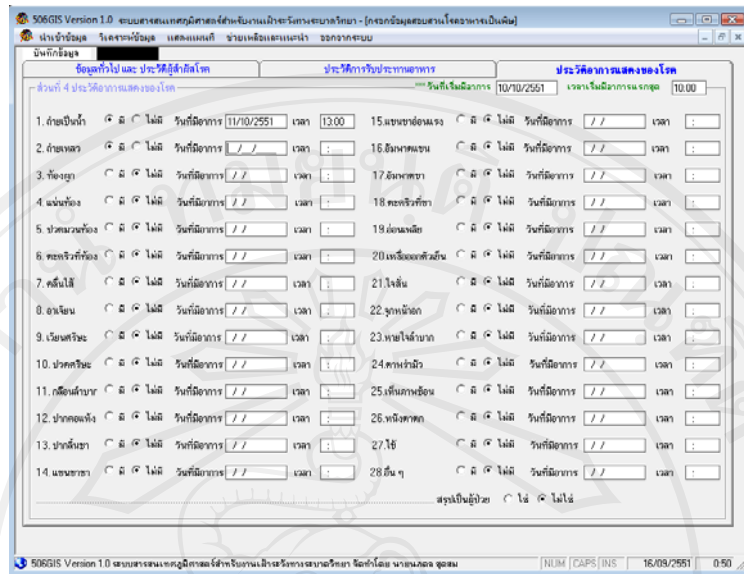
506GIS Version 1.0 ระบบสารสนเทศภูมิศาสตร์สำหรับงานเฝ้าระวังทางระบาดวิทยา - [กรอกข้อมูลสอบสวนโรคอาหารเป็นพิษ]

นำเข้าข้อมูล วิเคราะห์ข้อมูล แสดงแผนที่ ช่วยเหลือและแนะนำ ออกจากระบบ

บันทึกข้อมูล

ข้อมูลทั่วไป และ ประวัติผู้สัมผัสโรค | ประวัติการรับประทานอาหาร | ประวัติอาการแสดงของโรค

ส่วนที่ 4 ประวัติอาการแสดงของโรค

*** วันที่เริ่มมีอาการ 10/10/2551 เวลาเริ่มมีอาการแรกสุด 10:00

1. ถ่ายเป็นน้ำ มี ไม่มี วันที่มีอาการ 11/10/2551 เวลา 13:00
2. ถ่ายเหลว มี ไม่มี วันที่มีอาการ / / เวลา :
3. ท้องเสีย มี ไม่มี วันที่มีอาการ / / เวลา :
4. แน่นท้อง มี ไม่มี วันที่มีอาการ / / เวลา :
5. ปวดมวนท้อง มี ไม่มี วันที่มีอาการ / / เวลา :
6. ตะคริวที่ท้อง มี ไม่มี วันที่มีอาการ / / เวลา :
7. คลื่นไส้ มี ไม่มี วันที่มีอาการ / / เวลา :
8. อาเจียน มี ไม่มี วันที่มีอาการ / / เวลา :
9. เวียนศรีษะ มี ไม่มี วันที่มีอาการ / / เวลา :
10. ปวดศรีษะ มี ไม่มี วันที่มีอาการ / / เวลา :
11. กลืนลำบาก มี ไม่มี วันที่มีอาการ / / เวลา :
12. ปากคอแห้ง มี ไม่มี วันที่มีอาการ / / เวลา :
13. ปากลิ้นชา มี ไม่มี วันที่มีอาการ / / เวลา :
14. แขนขาชา มี ไม่มี วันที่มีอาการ / / เวลา :
15. แขนขาอ่อนแรง มี ไม่มี วันที่มีอาการ / / เวลา :
16. อัมพาตแขน มี ไม่มี วันที่มีอาการ / / เวลา :
17. อัมพาตขา มี ไม่มี วันที่มีอาการ / / เวลา :
18. ตะคริวที่ขา มี ไม่มี วันที่มีอาการ / / เวลา :
19. อ่อนเพลีย มี ไม่มี วันที่มีอาการ / / เวลา :
20. เหงื่อออกตัวเย็น มี ไม่มี วันที่มีอาการ / / เวลา :
21. ใจสั่น มี ไม่มี วันที่มีอาการ / / เวลา :
22. ถูกหน้าอก มี ไม่มี วันที่มีอาการ / / เวลา :
23. หายใจลำบาก มี ไม่มี วันที่มีอาการ / / เวลา :
24. ตาพร่ามัว มี ไม่มี วันที่มีอาการ / / เวลา :
25. เห็นภาพซ้อน มี ไม่มี วันที่มีอาการ / / เวลา :
26. หนังตาตก มี ไม่มี วันที่มีอาการ / / เวลา :
27. ไข้ มี ไม่มี วันที่มีอาการ / / เวลา :
28. อื่น ๆ มี ไม่มี วันที่มีอาการ / / เวลา :

สรุปเป็นผู้ป่วย ใช่ ไม่ใช่

506GIS Version 1.0 ระบบสารสนเทศภูมิศาสตร์สำหรับงานเฝ้าระวังทางระบาดวิทยา จัดทำโดย นายมงคล ตูลสม | NUM | CAPS | INS | 16/09/2551 | 0:50